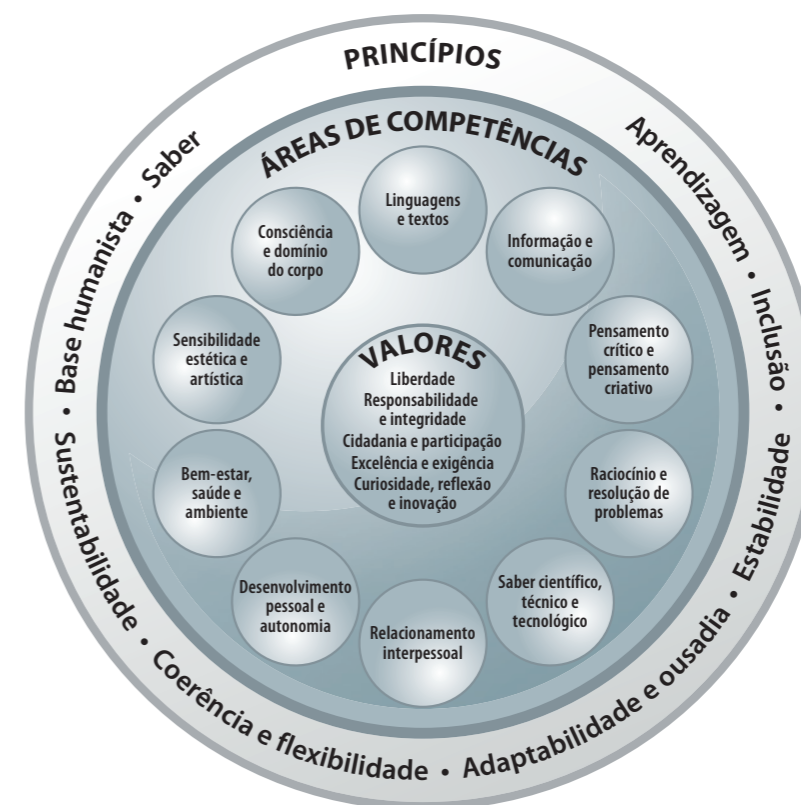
PRINCÍPIOS

Aprendizagem • Inclusão • Estabilidade • Adaptabilidade e ousadia • Coerência e flexibilidade • Sustentabilidade • Base humanista • Saber

ÁREAS DE COMPETÊNCIAS

Linguagens e textos

Informação e comunicação

Pensamento crítico e pensamento criativo

Raciocínio e resolução de problemas

Saber científico, técnico e tecnológico

Relacionamento interpessoal

Desenvolvimento pessoal e autonomia

Bem-estar, saúde e ambiente

Sensibilidade estética e artística

Consciência e domínio do corpo

VALORES

Liberdade
Responsabilidade e integridade
Cidadania e participação
Excelência e exigência
Curiosidade, reflexão e inovação